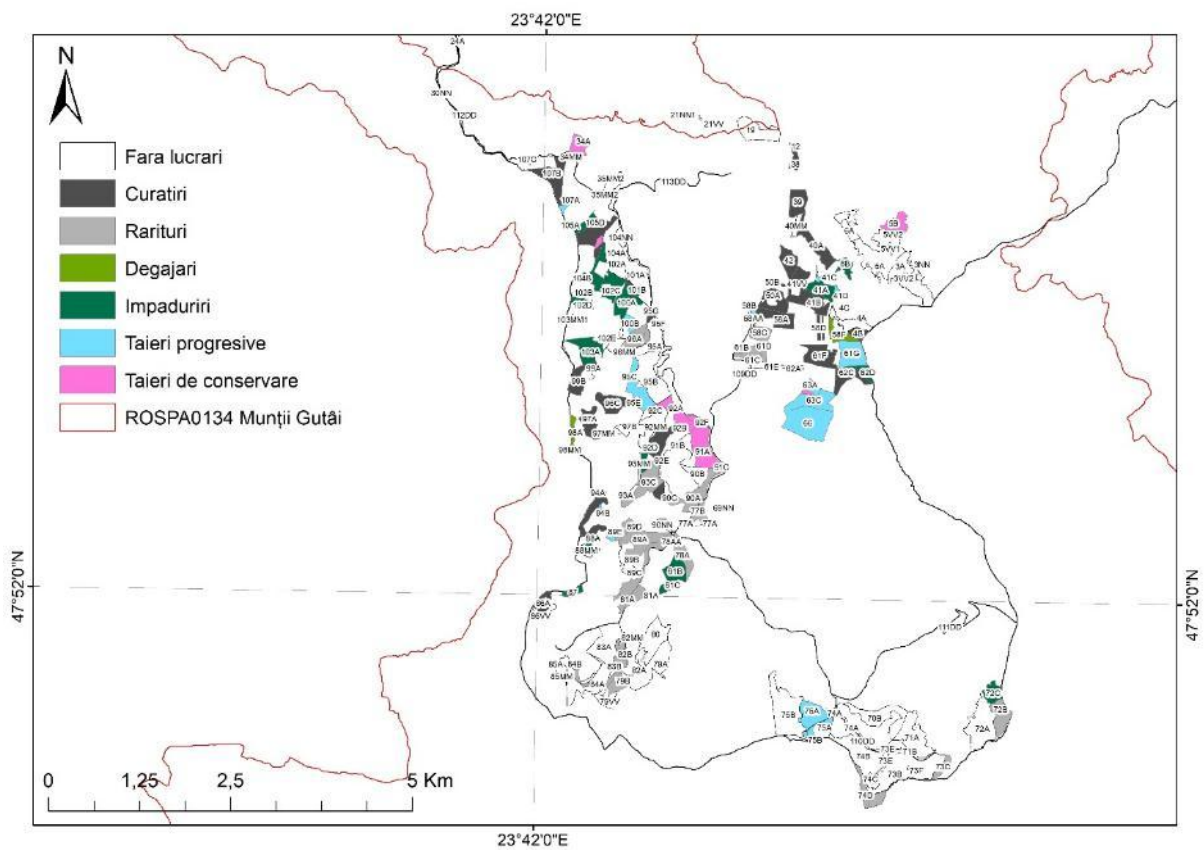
23°42'0"E

N

Fara lucrari
Curatiri
Rarituri
Degajari
Impaduriri
Taieri progresive
Taieri de conservare
ROSPA0134 Munții Gutâi

24A
30NN
112DD
21NN
21VV
19
34A
34VM
107C
107B
36MM
35MM
113DD
107A
105A
105D
104NN
104A
102A
104B
102B
102C
101B
101A
102D
100A
103MM
100B
95D
95F
102E
98MM
98A
95A
103A
99A
96B
95C
95B
96C
95E
92C
93A
97A
97B
92MM
92B
92F
98A
97MM
98MM
92D
91B
91A
91C
92E
93MM
93C
90B
90C
90A
93A
94A
94B
77B
68NN
90NN
77A
89D
89A
88A
88MM
78AA
78A
89B
89C
81B
81C
81A
86A
86VV
84A
84B
83A
83B
82MM
82B
82A
80
79A
79B
85MM
79VV
39
40MM
40A
42
50B
41VV
41C
50A
41A
41B
58B
58C
58D
58AA
56A
4C
56F
4A
61B
61C
61D
61E
62A
109DD
61F
61G
62C
62D
63A
63C
66
8B
5VV2
5A
5VV1
6A
5VV3
3NN
72C
72B
72A
76B
76A
74A
75A
75B
70B
71A
110DD
71B
73E
73B
73F
73C
74B
74C
74D
111DD

0 1,25 2,5 5 Km

47°52'0"N
47°52'0"N

23°42'0"E